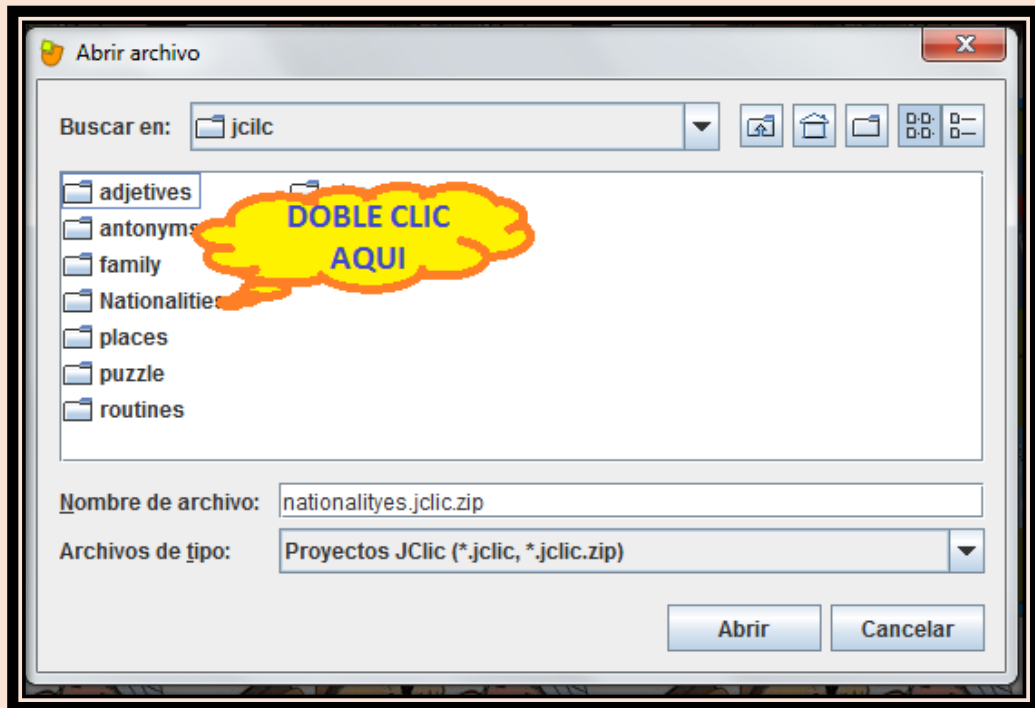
Abrir archivo

Buscar en: jcilc

adjetives
antonyms
family
Nationalities
places
puzzle
routines

DOBLE CLIC AQUI

Nombre de archivo: nationalityes.jclic.zip

Archivos de tipo: Proyectos JClic (*.jclic, *.jclic.zip)

Abrir
Cancelar